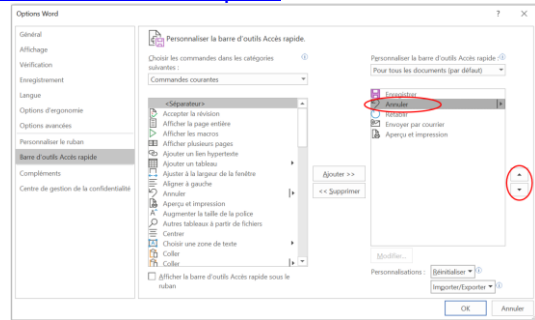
Options Word

?

Général

Affichage

Vérification

Enregistrement

Langue

Options d'ergonomie

Options avancées

Personnaliser le ruban

Barre d'outils Accès rapide

Compléments

Centre de gestion de la confidentialité

Personnaliser la barre d'outils Accès rapide.

Choisir les commandes dans les catégories suivantes :

Commandes courantes

<Séparateur>

Accepter la révision

Afficher la page entière

Afficher les macros

Afficher plusieurs pages

Ajouter un lien hypertexte

Ajouter un tableau

Ajuster à la largeur de la fenêtre

Aligner à gauche

Annuler

Aperçu et impression

Augmenter la taille de la police

Autres tableaux à partir de fichiers

Centrer

Choisir une zone de texte

Coller

Coller

Afficher la barre d'outils Accès rapide sous le ruban

Ajouter >>

<< Supprimer

Personnaliser la barre d'outils Accès rapide

Pour tous les documents (par défaut)

Enregistrer

Annuler

Rétablir

Envoyer par courrier

Aperçu et impression

Modifier...

Personnalisations :

Réinitialiser

Importer/Exporter

OK

Annuler